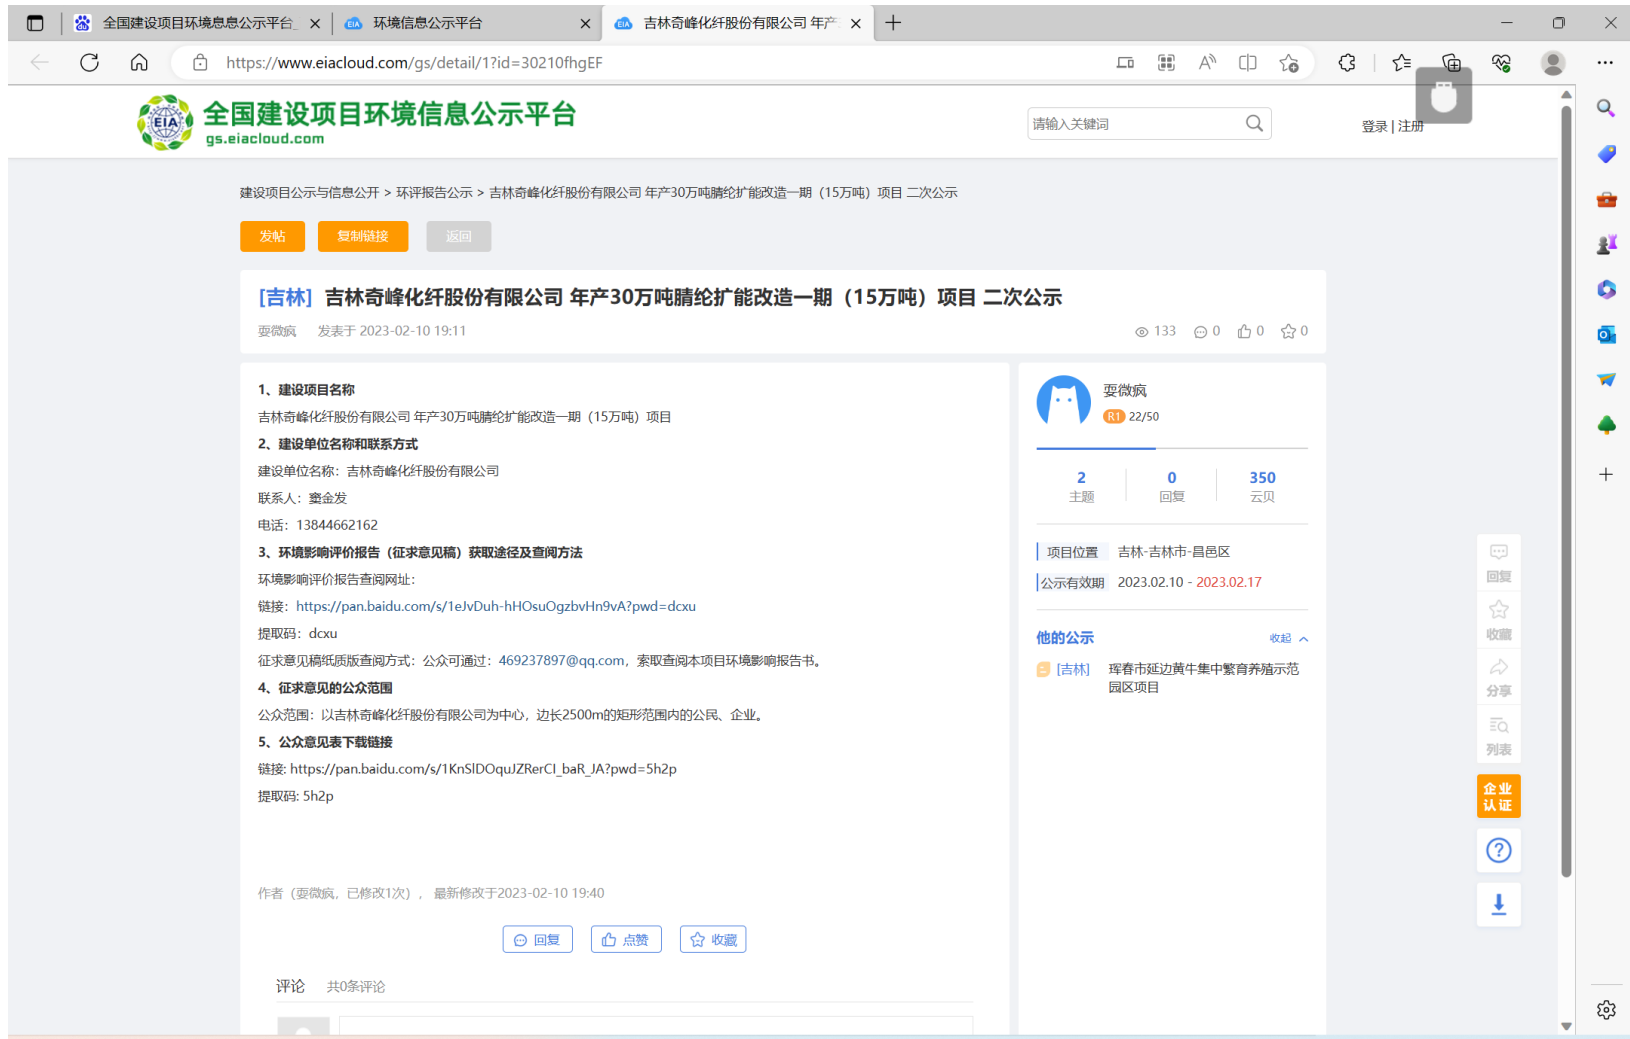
全国建设项目环境息息公示平台_ ×
环境信息公示平台 ×
吉林奇峰化纤股份有限公司 年产 ×

https://www.eiacloud.com/gs/detail/1?id=30210fhgEF

EIA
全国建设项目环境信息公示平台
gs.eiacloud.com

请输入关键词

登录 | 注册

建设项目公示与信息公开 > 环评报告公示 > 吉林奇峰化纤股份有限公司 年产30万吨腈纶扩能改造一期（15万吨）项目 二次公示

发帖 复制链接 返回

[吉林] 吉林奇峰化纤股份有限公司 年产30万吨腈纶扩能改造一期（15万吨）项目 二次公示

耍微疯 发表于 2023-02-10 19:11

133 0 0 0

1、建设项目名称

吉林奇峰化纤股份有限公司 年产30万吨腈纶扩能改造一期（15万吨）项目

2、建设单位名称和联系方式

建设单位名称：吉林奇峰化纤股份有限公司

联系人：窦金发

电话：13844662162

3、环境影响评价报告（征求意见稿）获取途径及查阅方法

环境影响评价报告查阅网址：

链接：https://pan.baidu.com/s/1eJvDuh-hHOsuOgzbvHn9vA?pwd=dcxu

提取码：dcxu

征求意见稿纸质版查阅方式：公众可通过：469237897@qq.com，索取查阅本项目环境影响报告书。

4、征求意见的公众范围

公众范围：以吉林奇峰化纤股份有限公司为中心，边长2500m的矩形范围内的公民、企业。

5、公众意见表下载链接

链接: https://pan.baidu.com/s/1KnSlDOquJZRerCl_baR_JA?pwd=5h2p

提取码: 5h2p

作者（耍微疯，已修改1次），最新修改于2023-02-10 19:40

回复 点赞 收藏

评论 共0条评论

耍微疯
R1 22/50

2 主题
0 回复
350 云贝

项目位置 吉林-吉林市-昌邑区

公示有效期 2023.02.10 - 2023.02.17

他的公示 收起

[吉林] 珲春市延边黄牛集中繁育养殖示范园区项目

回复
收藏
分享
列表
企业认证